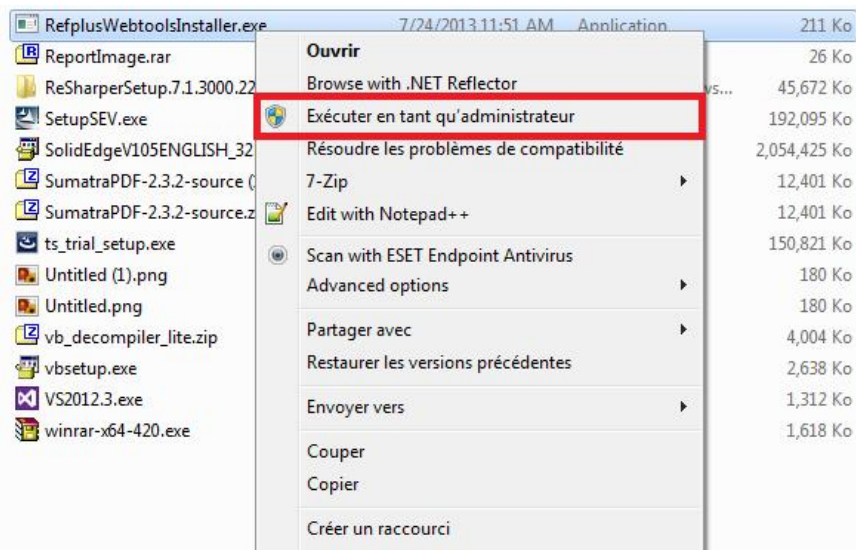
RefplusWebtoolsInstaller.exe 7/24/2013 11:51 AM Application 211 Ko
ReportImage.rar 26 Ko
ReSharperSetup.7.1.3000.22 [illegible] vs... 45,672 Ko
SetupSEV.exe 192,095 Ko
SolidEdgeV105ENGLISH_32 2,054,425 Ko
SumatraPDF-2.3.2-source ( 12,401 Ko
SumatraPDF-2.3.2-source.z 12,401 Ko
ts_trial_setup.exe 150,821 Ko
Untitled (1).png 180 Ko
Untitled.png 180 Ko
vb_decompiler_lite.zip 4,004 Ko
vbsetup.exe 2,638 Ko
VS2012.3.exe 1,312 Ko
winrar-x64-420.exe 1,618 Ko

Ouvrir
Browse with .NET Reflector
Exécuter en tant qu'administrateur
Résoudre les problèmes de compatibilité
7-Zip
Edit with Notepad++
Scan with ESET Endpoint Antivirus
Advanced options
Partager avec
Restaurer les versions précédentes
Envoyer vers
Couper
Copier
Créer un raccourci